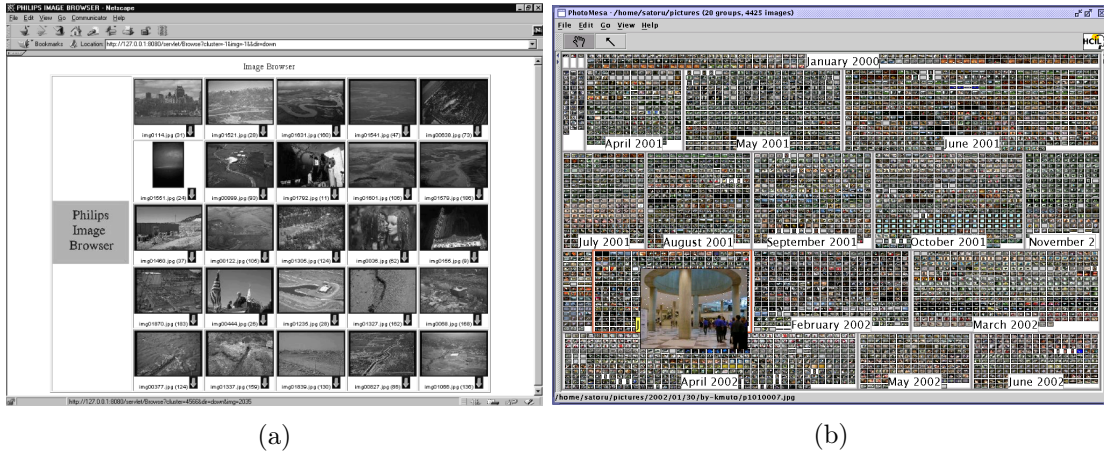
PHILIPS IMAGE BROWSER - Netscape
File Edit View Go Communicator Help
Bookmarks Location: http://127.0.0.1:8080/servlet/Browse?cluster=1&img=1&dir=down

Image Browser

Philips Image Browser

img00114.jpg (21) img01521.jpg (28) img01631.jpg (160) img01541.jpg (47) img00638.jpg (73)
img01551.jpg (24) img00899.jpg (93) img01792.jpg (11) img01501.jpg (106) img01579.jpg (196)
img01460.jpg (37) img00122.jpg (106) img01305.jpg (124) img0936.jpg (62) img0165.jpg (8)
img01870.jpg (183) img00444.jpg (26) img01235.jpg (28) img01327.jpg (152) img2068.jpg (166)
img00377.jpg (124) img01337.jpg (159) img01839.jpg (130) img00827.jpg (86) img01066.jpg (136)

http://127.0.0.1:8080/servlet/Browse?cluster=456&dir=down&img=2035

PhotoMesa - /home/satoru/pictures (20 groups, 4425 images)
File Edit Go View Help
HCIL

January 2000
April 2001
May 2001
June 2001
July 2001
August 2001
September 2001
October 2001
November 2
February 2002
March 2002
April 2002
May 2002
June 2002
/home/satoru/pictures/2002/01/30/by-kmuto/p1010007.jpg

(a)

(b)